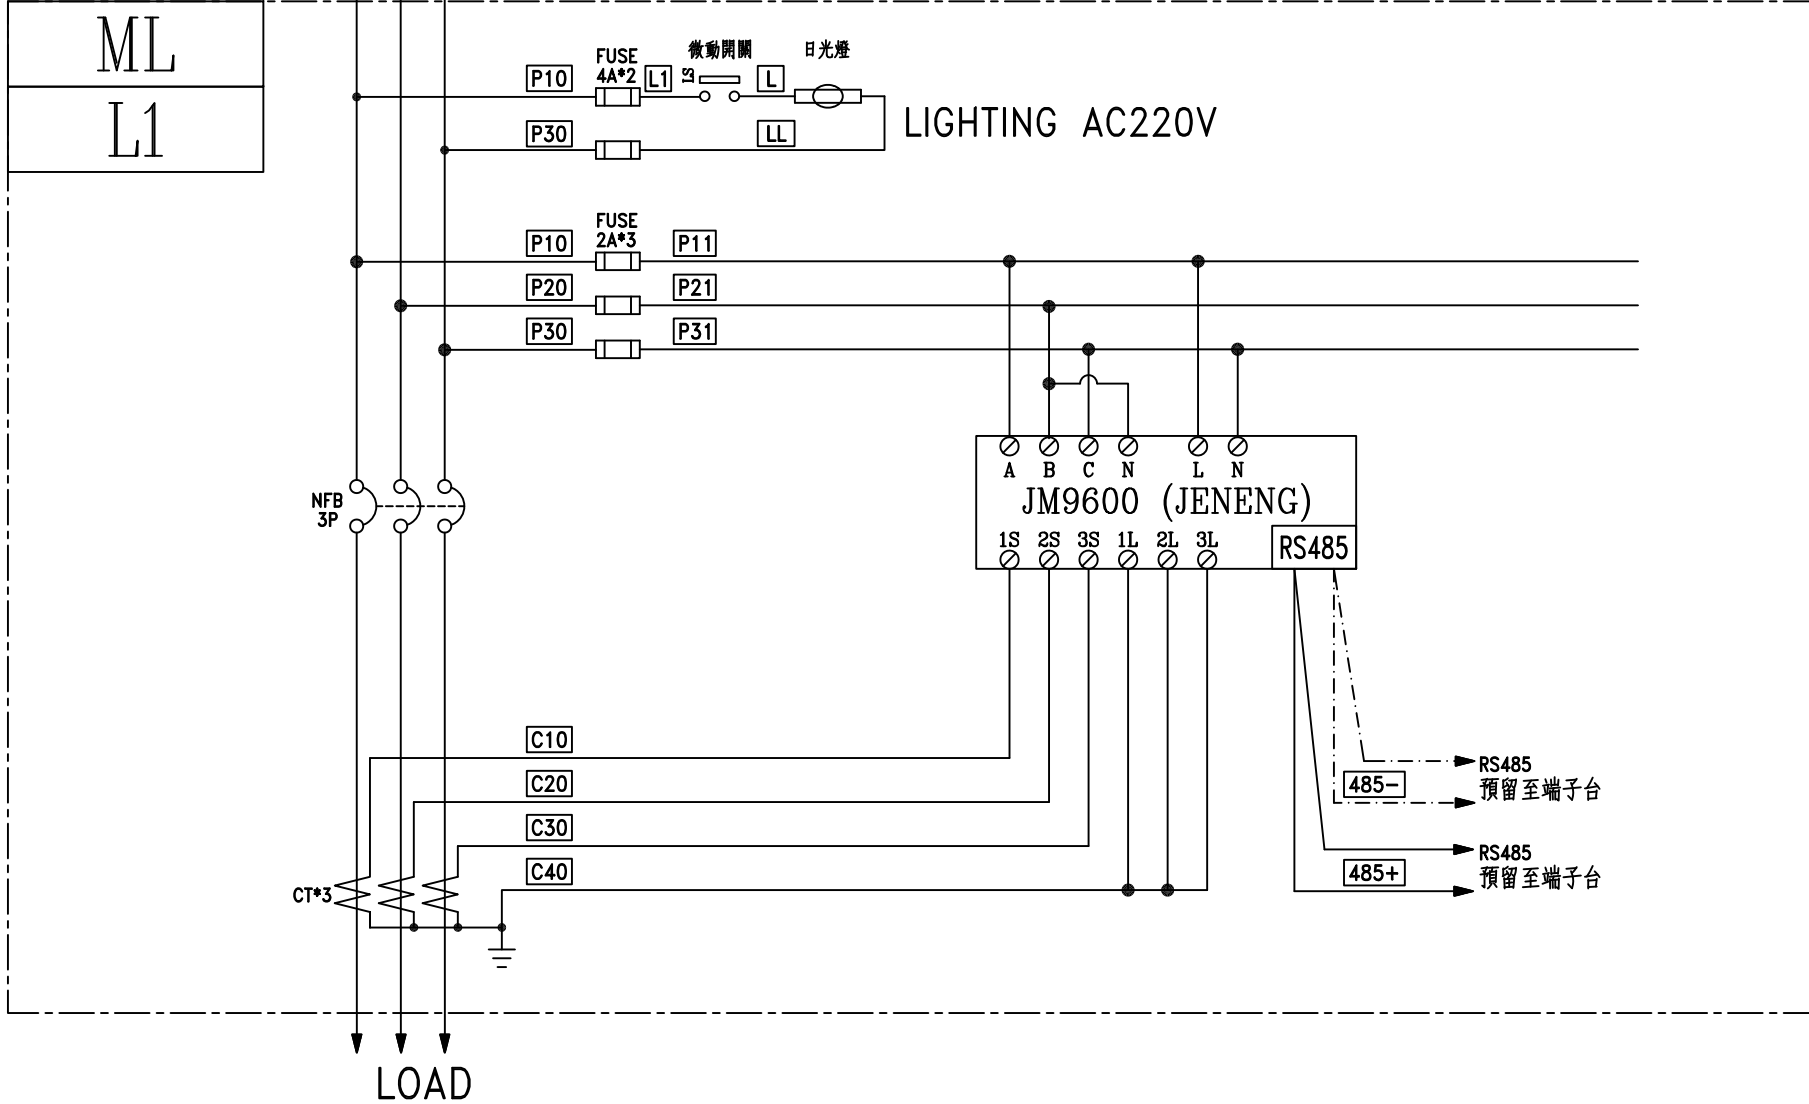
ML
L1

P10
FUSE
4A*2
L1
微動開關
LS
L
日光燈
P30
LL
LIGHTING AC220V

P10
FUSE
2A*3
P11
P20
P21
P30
P31

A B C N L N
JM9600 (JENENG)
1S 2S 3S 1L 2L 3L
RS485

NFB
3P

C10
C20
C30
C40

CT*3

RS485
485-
預留至端子台
RS485
485+
預留至端子台

LOAD